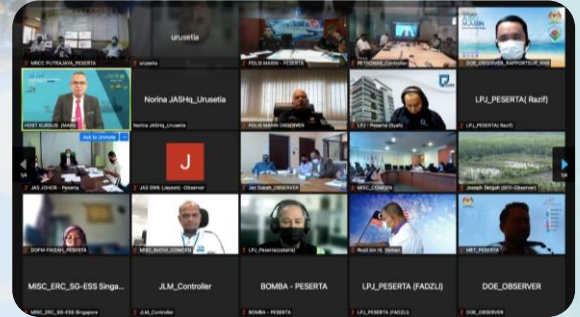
MISC PUTRAJAYA_PESERTA
urusetia
urusetia
POLIS MARIN - PESERTA
PETRONAS_Controller
DOE_OBSERVER_RAPPORTEUR_ANS
HOST KURSUS (MARIN)
Ask to unmute
Norina JASHq_Urusetia
Norina JASHq_Urusetia
POLIS MARIN OBSERVER
LPJ - Peserta (Syafi)
LPJ_PESERTA( Razif)
LPJ_PESERTA( Razif)
JAS JOHOR - Peserta
J
JAS SWK (Jayson) -Observer
Jas Sabah_OBSERVER
MISC_COMDEN
Joseph Sinjuh (SFC-Observer)
DOFM-FAIZAH_PESERTA
MISC_BVOW_COMDEN
LPJ_Peserta(Razali)
Rosli bin HJ. Sattar
MET_PESERTA
MISC_ERC_SG-ESS Singa...
JLM_Controller
BOMBA - PESERTA
LPJ_PESERTA (FADZLI)
DOE_OBSERVER
MISC_ERC_SG-ESS Singapore
JLM_Controller
BOMBA - PESERTA
LPJ_PESERTA (FADZLI)
DOE_OBSERVER